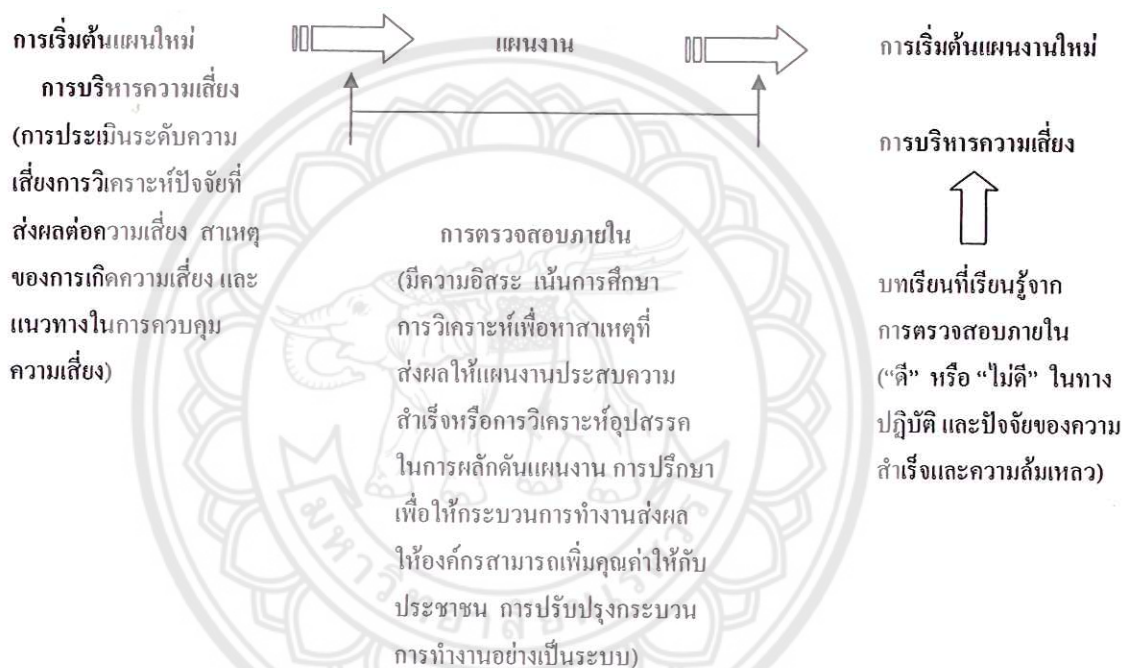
การเริ่มต้นแผนใหม่

การบริหารความเสี่ยง (การประเมินระดับความเสี่ยงการวิเคราะห์ปัจจัยที่ส่งผลต่อความเสี่ยง สาเหตุของการเกิดความเสี่ยง และแนวทางในการควบคุมความเสี่ยง)

แผนงาน

การตรวจสอบภายใน (มีความอิสระ เน้นการศึกษา การวิเคราะห์เพื่อหาสาเหตุที่ส่งผลให้แผนงานประสบความสำเร็จหรือการวิเคราะห์อุปสรรคในการผลักดันแผนงาน การปรึกษาเพื่อให้กระบวนการทำงานส่งผลให้องค์กรสามารถเพิ่มคุณค่าให้กับประชาชน การปรับปรุงกระบวนการทำงานอย่างเป็นระบบ)

การเริ่มต้นแผนงานใหม่

การบริหารความเสี่ยง

บทเรียนที่เรียนรู้จากการตรวจสอบภายใน ("ดี" หรือ "ไม่ดี" ในทางปฏิบัติ และปัจจัยของความสำเร็จและความล้มเหลว)